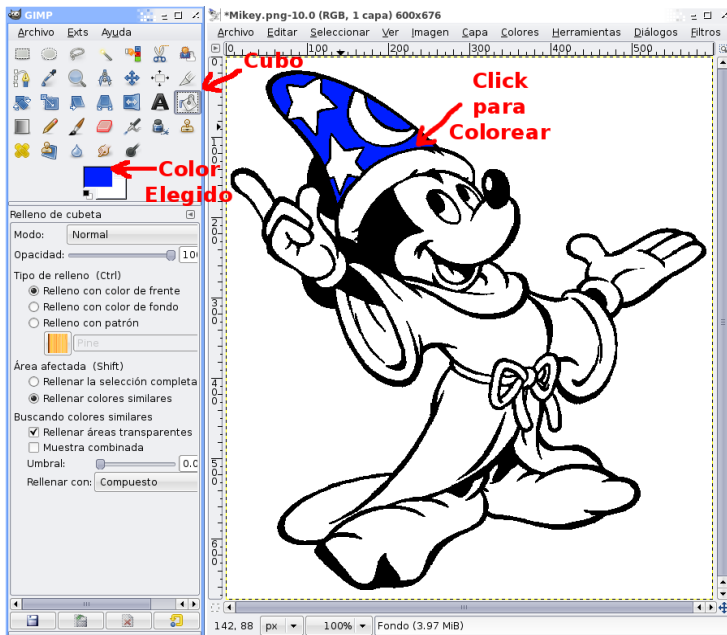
GIMP

Archivo Exts Ayuda

Cubo

Click para Colorear

Color Elegido

Relleno de cubeta

Modo: Normal

Opacidad: 10

Tipo de relleno (Ctrl)

Relleno con color de frente

Relleno con color de fondo

Relleno con patrón

Pine

Área afectada (Shift)

Rellenar la selección completa

Rellenar colores similares

Buscando colores similares

Rellenar áreas transparentes

Muestra combinada

Umbral: 0.0

Rellenar con: Compuesto

*Mikey.png-10.0 (RGB, 1 capa) 600x676

Archivo Editar Seleccionar Ver Imagen Capa Colores Herramientas Diálogos Filtros

0 100 200 300 400 500

100 200 300 400 500 600

142, 88 px 100% Fondo (3.97 MiB)